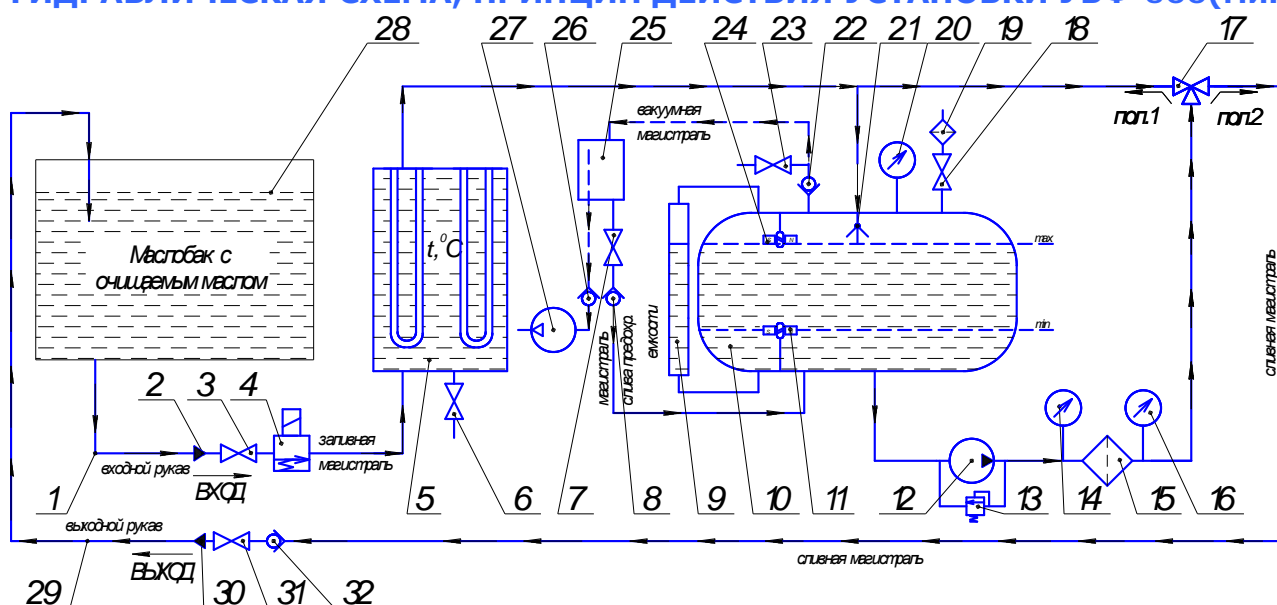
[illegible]

28 27 26 25 24 23 22 21 20 19 18 17

вакуумная магистраль

пол.1 пол2

Маслобак с очищаемым маслом

$t,^{o}C$

max

min

сливная магистраль

магистраль слива предохр. емкости

2 3 4

заливная магистраль

входной рукав

ВХОД

1 5 6 7 8 9 10 11 12 13 14 15 16

выходной рукав

ВЫХОД

сливная магистраль

29 30 31 32